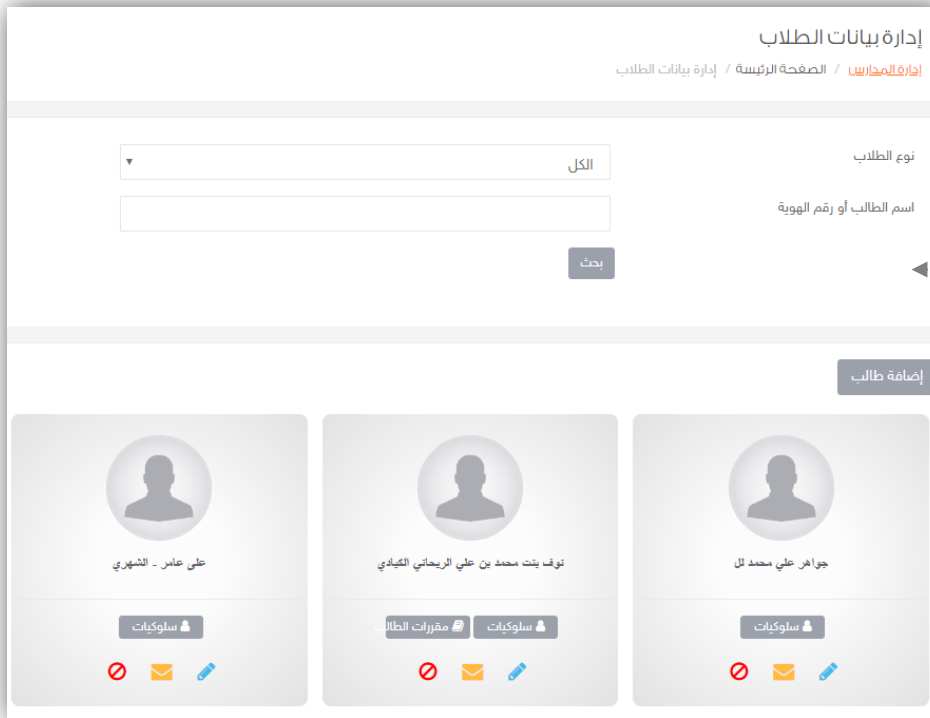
إدارة بيانات الطلاب

إدارة المدارس / الصفحة الرئيسة / إدارة بيانات الطلاب

نوع الطلاب

الكل

اسم الطالب أو رقم الهوية

بحث

إضافة طالب

جواهر علي محمد لل

سلوكيات

نوف بنت محمد بن علي الريحاني الكيادي

سلوكيات

مقررات الطالب

على عامر ـ الشهري

سلوكيات